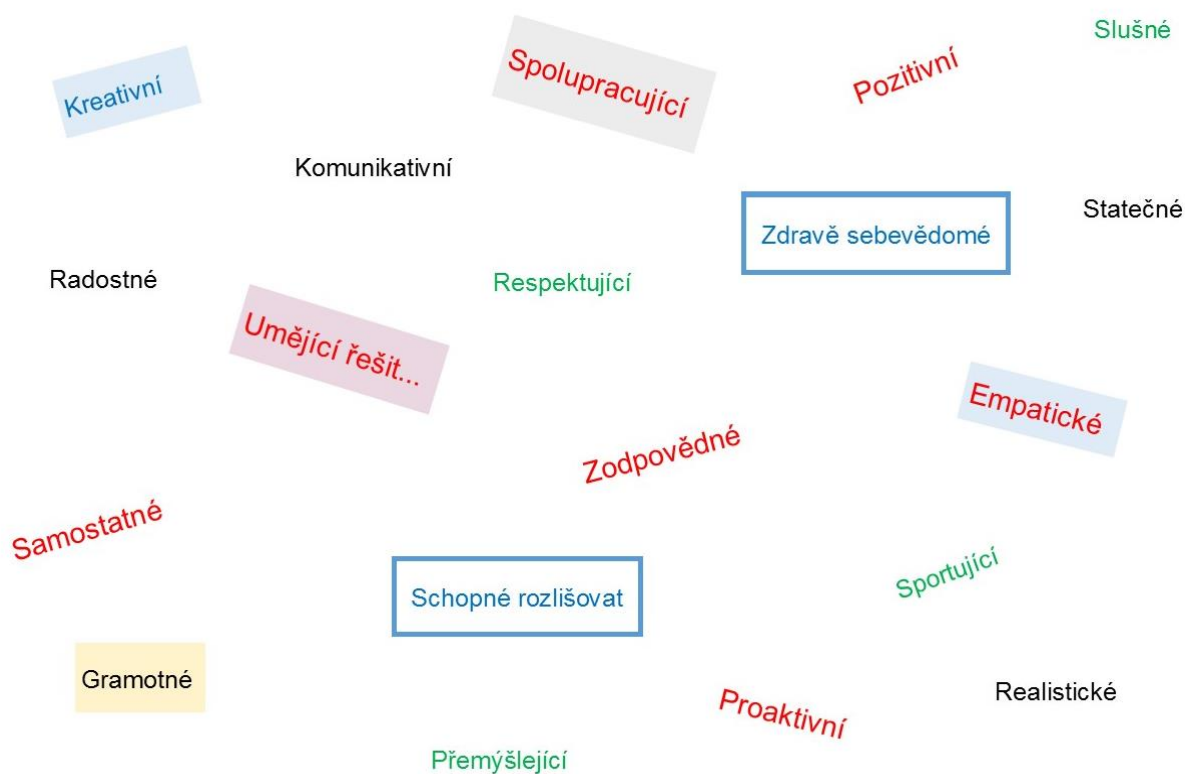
Slušné

Kreativní

Spolupracující

Pozitivní

Komunikativní

Zdravě sebevědomé

Statečné

Radostné

Respektující

Umějící řešit...

Empatické

Zodpovědné

Samostatné

Schopné rozlišovat

Sportující

Gramotné

Proaktivní

Realistické

Přemýšlející